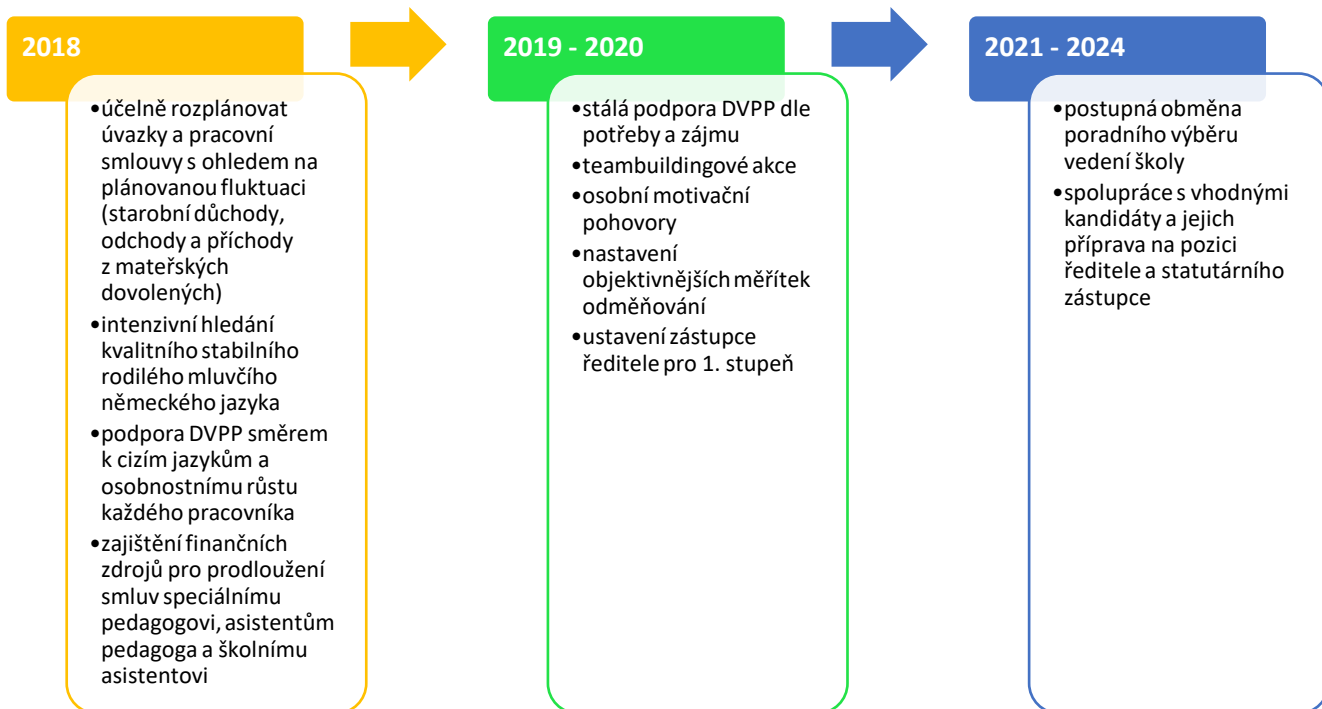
2018

•účelně rozplánovat úvazky a pracovní smlouvy s ohledem na plánovanou fluktuaci (starobní důchody, odchody a příchody z mateřských dovolených)
•intenzivní hledání kvalitního stabilního rodilého mluvčího německého jazyka
•podpora DVPP směrem k cizím jazykům a osobnostnímu růstu každého pracovníka
•zajištění finančních zdrojů pro prodloužení smluv speciálnímu pedagogovi, asistentům pedagoga a školnímu asistentovi

2019 - 2020

•stálá podpora DVPP dle potřeby a zájmu
•teambuildingové akce
•osobní motivační pohovory
•nastavení objektivnějších měřítek odměňování
•ustavení zástupce ředitele pro 1. stupeň

2021 - 2024

•postupná obměna poradního výběru vedení školy
•spolupráce s vhodnými kandidáty a jejich příprava na pozici ředitele a statutárního zástupce